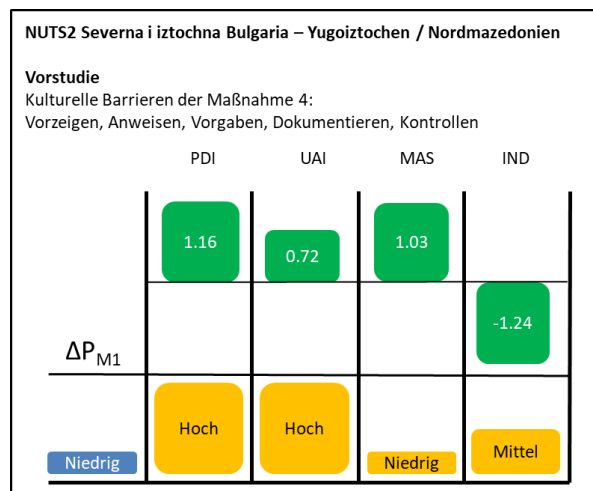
NUTS2 Severna i iztochna Bulgaria – Yugoiztochen / Nordmazedonien

Vorstudie
Kulturelle Barrieren der Maßnahme 4:
Vorzeigen, Anweisen, Vorgaben, Dokumentieren, Kontrollen

| | PDI | UAI | MAS | IND |
|---|---|---|---|---|
| | 1.16 | 0.72 | 1.03 | |
| $\Delta P_{M1}$ | | | | -1.24 |
| Niedrig | Hoch | Hoch | Niedrig | Mittel |